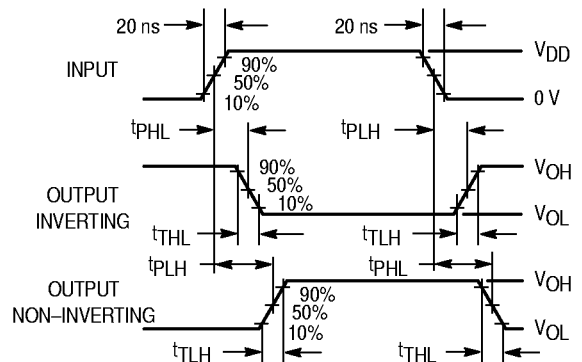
20 ns
20 ns
INPUT
90%
50%
10%
$V_{DD}$
0 V
$t_{PHL}$
$t_{PLH}$
OUTPUT INVERTING
90%
50%
10%
$V_{OH}$
$V_{OL}$
$t_{THL}$
$t_{TLH}$
$t_{PLH}$
$t_{PHL}$
OUTPUT NON–INVERTING
90%
50%
10%
$V_{OH}$
$V_{OL}$
$t_{TLH}$
$t_{THL}$